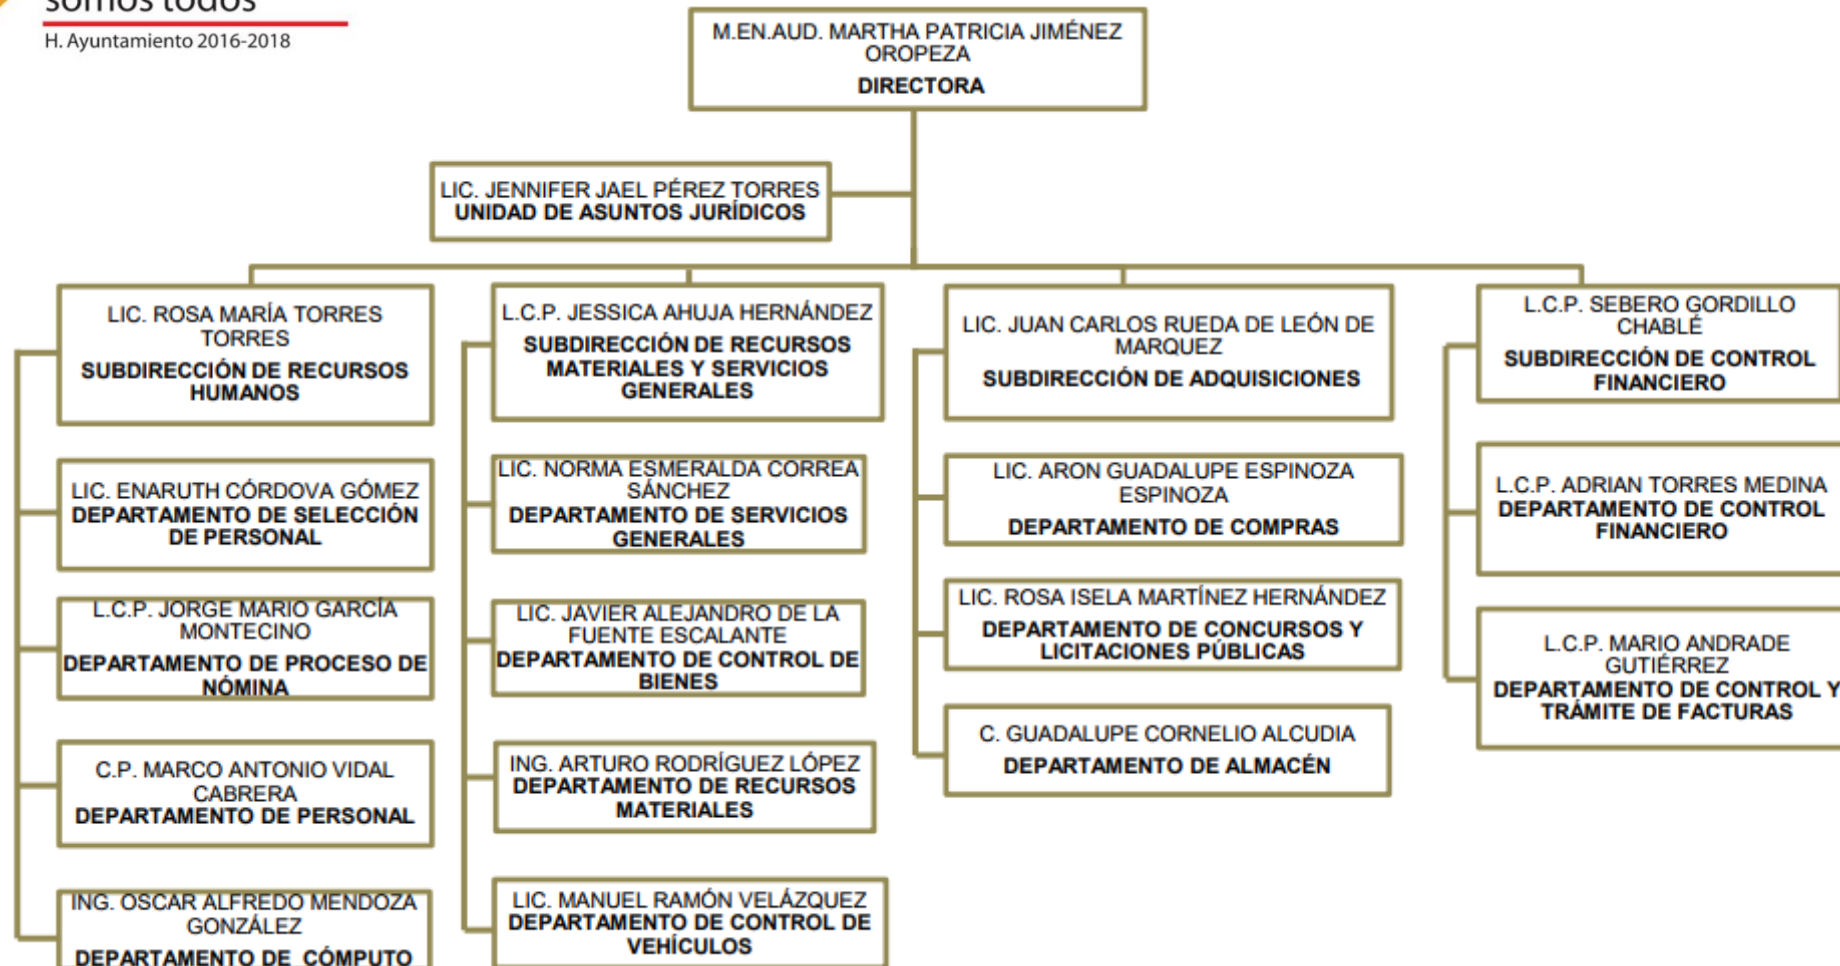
somos todos
H. Ayuntamiento 2016-2018

M.EN.AUD. MARTHA PATRICIA JIMÉNEZ OROPEZA
DIRECTORA

LIC. JENNIFER JAEL PÉREZ TORRES
UNIDAD DE ASUNTOS JURÍDICOS

LIC. ROSA MARÍA TORRES TORRES
SUBDIRECCIÓN DE RECURSOS HUMANOS

LIC. ENARUTH CÓRDOVA GÓMEZ
DEPARTAMENTO DE SELECCIÓN DE PERSONAL

L.C.P. JORGE MARIO GARCÍA MONTECINO
DEPARTAMENTO DE PROCESO DE NÓMINA

C.P. MARCO ANTONIO VIDAL CABRERA
DEPARTAMENTO DE PERSONAL

ING. OSCAR ALFREDO MENDOZA GONZÁLEZ
DEPARTAMENTO DE CÓMPUTO

L.C.P. JESSICA AHUJA HERNÁNDEZ
SUBDIRECCIÓN DE RECURSOS MATERIALES Y SERVICIOS GENERALES

LIC. NORMA ESMERALDA CORREA SÁNCHEZ
DEPARTAMENTO DE SERVICIOS GENERALES

LIC. JAVIER ALEJANDRO DE LA FUENTE ESCALANTE
DEPARTAMENTO DE CONTROL DE BIENES

ING. ARTURO RODRÍGUEZ LÓPEZ
DEPARTAMENTO DE RECURSOS MATERIALES

LIC. MANUEL RAMÓN VELÁZQUEZ
DEPARTAMENTO DE CONTROL DE VEHÍCULOS

LIC. JUAN CARLOS RUEDA DE LEÓN DE MARQUEZ
SUBDIRECCIÓN DE ADQUISICIONES

LIC. ARON GUADALUPE ESPINOZA ESPINOZA
DEPARTAMENTO DE COMPRAS

LIC. ROSA ISELA MARTÍNEZ HERNÁNDEZ
DEPARTAMENTO DE CONCURSOS Y LICITACIONES PÚBLICAS

C. GUADALUPE CORNELIO ALCUDIA
DEPARTAMENTO DE ALMACÉN

L.C.P. SEBERO GORDILLO CHABLÉ
SUBDIRECCIÓN DE CONTROL FINANCIERO

L.C.P. ADRIAN TORRES MEDINA
DEPARTAMENTO DE CONTROL FINANCIERO

L.C.P. MARIO ANDRADE GUTIÉRREZ
DEPARTAMENTO DE CONTROL Y TRÁMITE DE FACTURAS